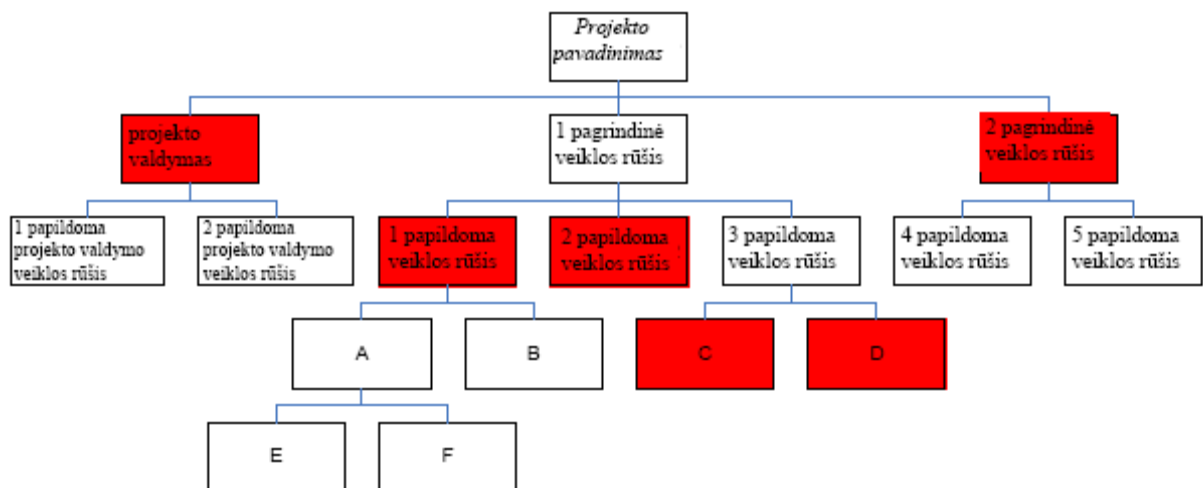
Projekto pavadinimas

projekto valdymas

1 pagrindinė veiklos rūšis

2 pagrindinė veiklos rūšis

1 papildoma projekto valdymo veiklos rūšis

2 papildoma projekto valdymo veiklos rūšis

1 papildoma veiklos rūšis

2 papildoma veiklos rūšis

3 papildoma veiklos rūšis

4 papildoma veiklos rūšis

5 papildoma veiklos rūšis

A

B

C

D

E

F